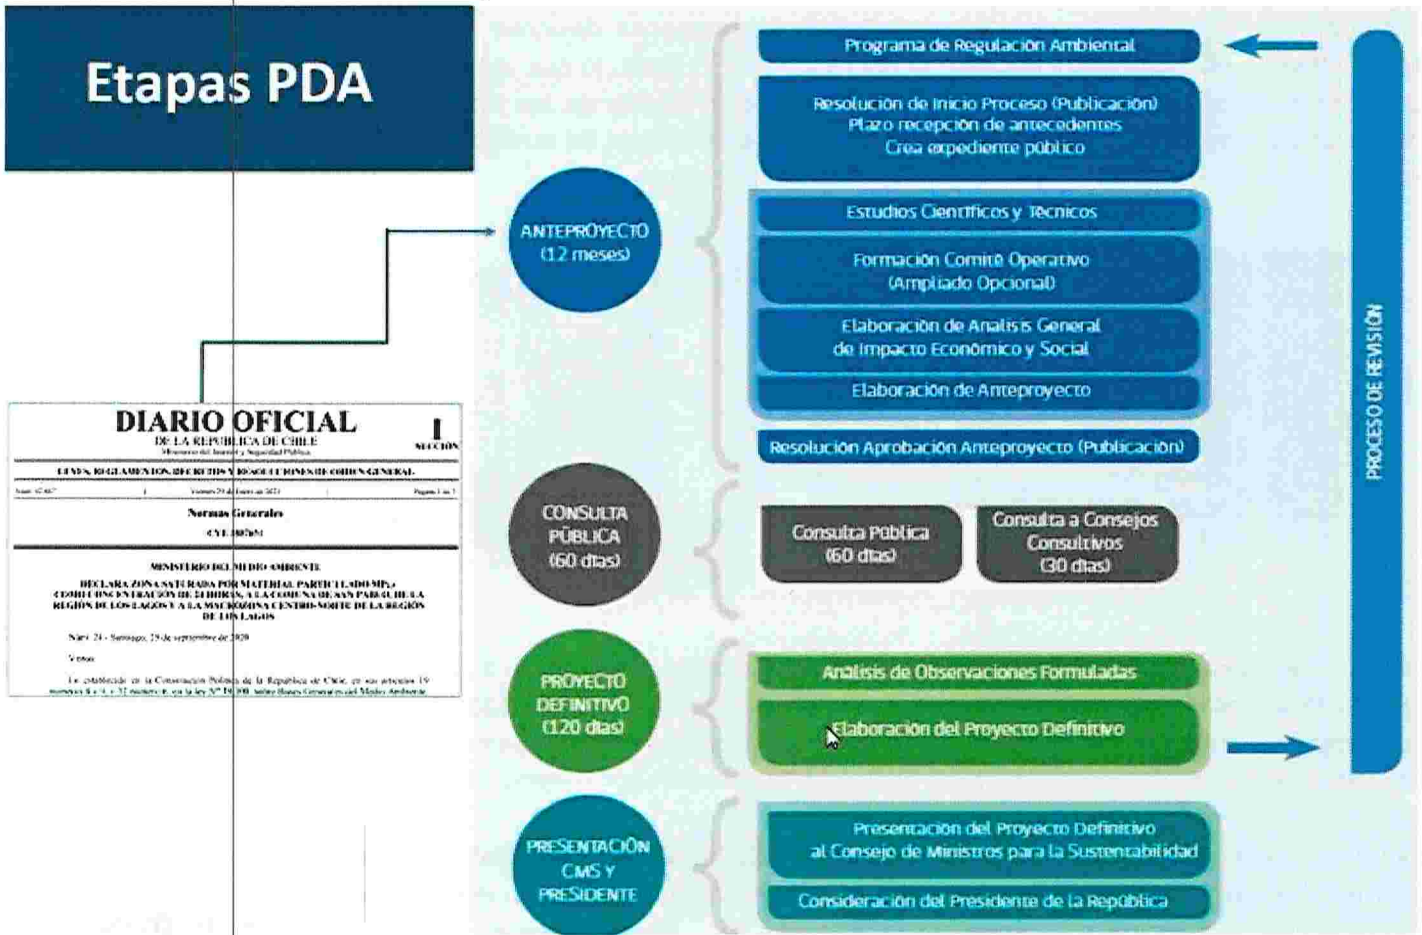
Etapas PDA

DIARIO OFICIAL
DE LA REPUBLICA DE CHILE
Ministerio del Interior y Seguridad Pública

I
SECCIÓN

LEYES, REGLAMENTOS, DECRETOS Y RESOLUCIONES DE ORDEN GENERAL

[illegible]

Normas Generales

CVE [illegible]

MINISTERIO DEL MEDIO AMBIENTE

DECLARA ZONA SATURADA POR MATERIAL PARTICULADO $MP_{2,5}$ COMO CONCENTRACIÓN DE 24 HORAS, A LA COMUNA DE SAN PABLO, DE LA REGIÓN DE LOS LAGOS Y A LA MACROZONA CENTRO-NORTE DE LA REGIÓN DE LOS LAGOS

Núm. 24.- Santiago, 29 de septiembre de 2020.

Vistos:

Lo establecido en la Constitución Política de la República de Chile, en sus artículos 19 número 8 y 32 número 6; en la ley Nº 19.300, sobre Bases Generales del Medio Ambiente

ANTEPROYECTO (12 meses)

Programa de Regulación Ambiental

Resolución de Inicio Proceso (Publicación)
Plazo recepción de antecedentes
Crea expediente público

Estudios Científicos y Técnicos

Formación Comité Operativo (Ampliado Opcional)

Elaboración de Análisis General de Impacto Económico y Social

Elaboración de Anteproyecto

Resolución Aprobación Anteproyecto (Publicación)

CONSULTA PÚBLICA (60 días)

Consulta Pública (60 días)

Consulta a Consejos Consultivos (30 días)

PROYECTO DEFINITIVO (120 días)

Análisis de Observaciones Formuladas

Elaboración del Proyecto Definitivo

PRESENTACIÓN CMS Y PRESIDENTE

Presentación del Proyecto Definitivo al Consejo de Ministros para la Sustentabilidad

Consideración del Presidente de la República

PROCESO DE REVISIÓN